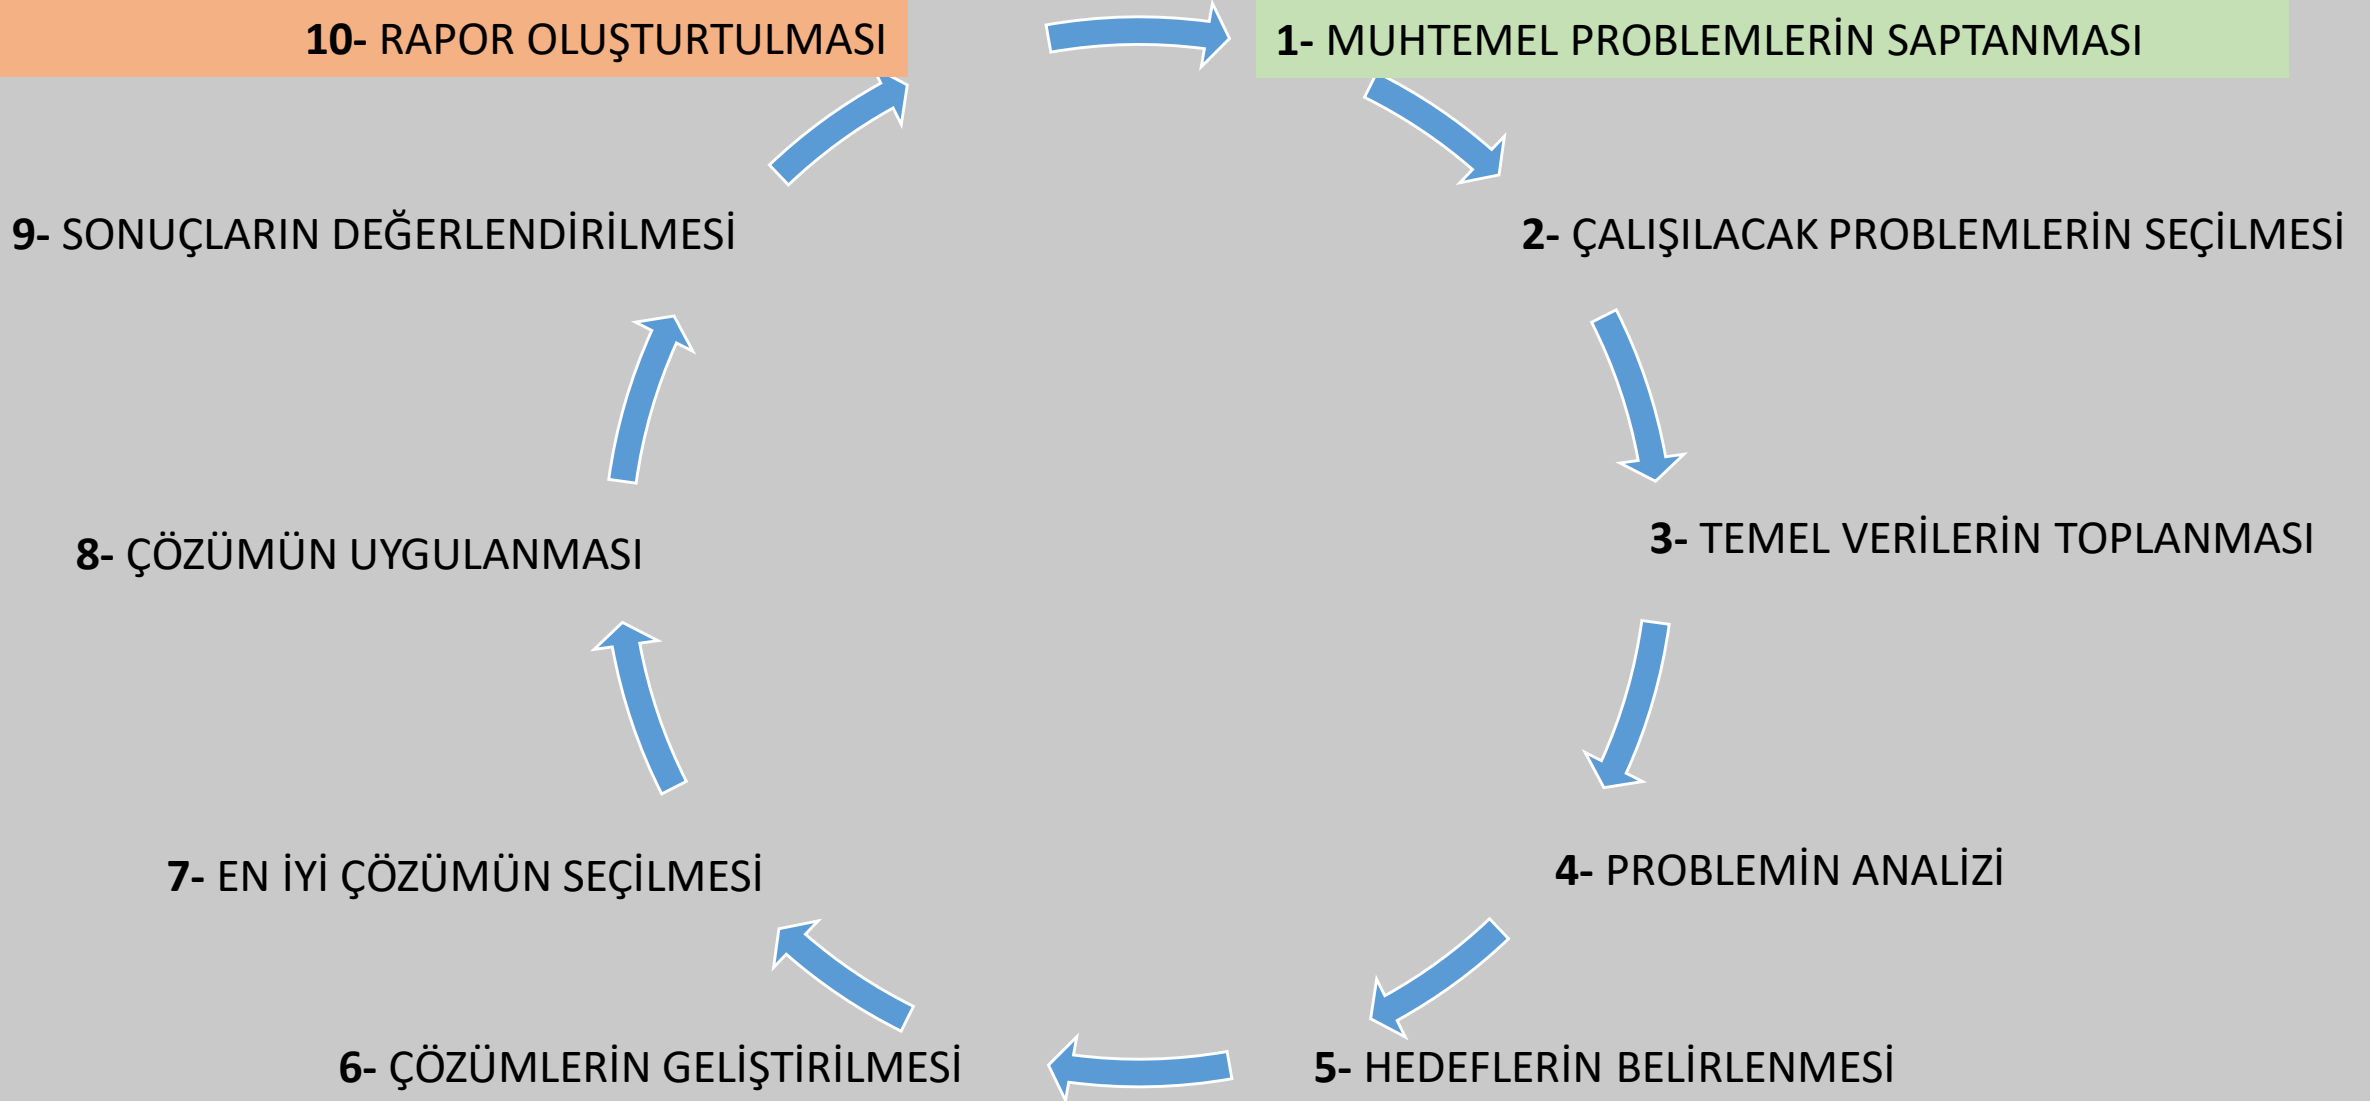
10- RAPOR OLUŞTURTULMASI

1- MUHTEMEL PROBLEMLERİN SAPTANMASI

2- ÇALIŞILACAK PROBLEMLERİN SEÇİLMESİ

3- TEMEL VERİLERİN TOPLANMASI

4- PROBLEMİN ANALİZİ

5- HEDEFLERİN BELİRLENMESİ

6- ÇÖZÜMLERİN GELİŞTİRİLMESİ

7- EN İYİ ÇÖZÜMÜN SEÇİLMESİ

8- ÇÖZÜMÜN UYGULANMASI

9- SONUÇLARIN DEĞERLENDİRİLMESİ